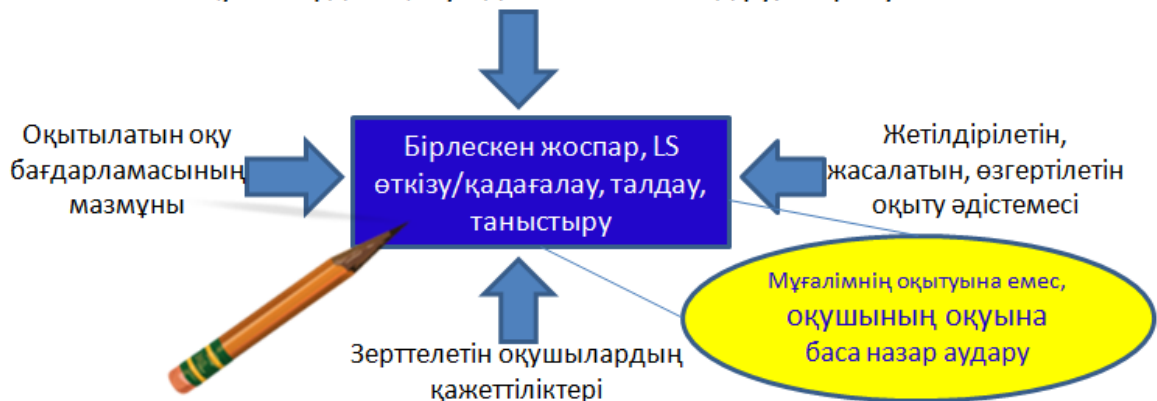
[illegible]

Оқытылатын оқу бағдарламасының мазмұны

Бірлескен жоспар, LS өткізу/қадағалау, талдау, таныстыру

Жетілдірілетін, жасалатын, өзгертілетін оқыту әдістемесі

Зерттелетін оқушылардың қажеттіліктері

Мұғалімнің оқытуына емес, оқушының оқуына баса назар аудару